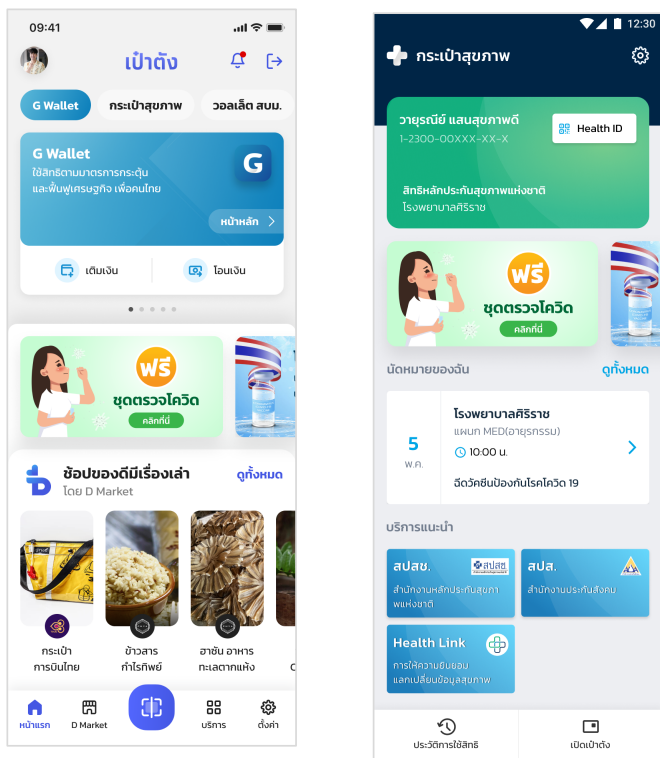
09:41

เป๋าตัง

G Wallet | กระเป๋าสุขภาพ | วอลเล็ต สบม.

G Wallet
ใช้สิทธิตามมาตรการกระตุ้นและฟื้นฟูเศรษฐกิจ เพื่อคนไทย

G

หน้าหลัก >

เติมเงิน | โอนเงิน

ฟรี
ชุดตรวจโควิด
คลิกที่นี่

ช้อปของดีมีเรื่องเล่า
โดย D Market
ดูทั้งหมด

กระเป๋า การบินไทย
ข้าวสาร กำไรทิพย์
ฮาชัน อาหารทะเลตากแห้ง

หน้าแรก | D Market | บริการ | ตั้งค่า

12:30

กระเป๋าสุขภาพ

วายุรณัย์ แสนสุขภาพดี
1-2300-00XXX-XX-X
Health ID
สิทธิหลักประกันสุขภาพแห่งชาติ
โรงพยาบาลศิริราช

ฟรี
ชุดตรวจโควิด
คลิกที่นี่

นัดหมายของฉัน
ดูทั้งหมด

5
พ.ค.
โรงพยาบาลศิริราช
แผนก MED(อายุรกรรม)
10:00 น.
ฉีดวัคซีนป้องกันโรคโควิด 19

บริการแนะนำ

สปสช.
สำนักงานหลักประกันสุขภาพแห่งชาติ

สปส.
สำนักงานประกันสังคม

Health Link
การให้ความยินยอมแลกเปลี่ยนข้อมูลสุขภาพ

ประวัติการใช้สิทธิ | เปิดเป๋าตัง